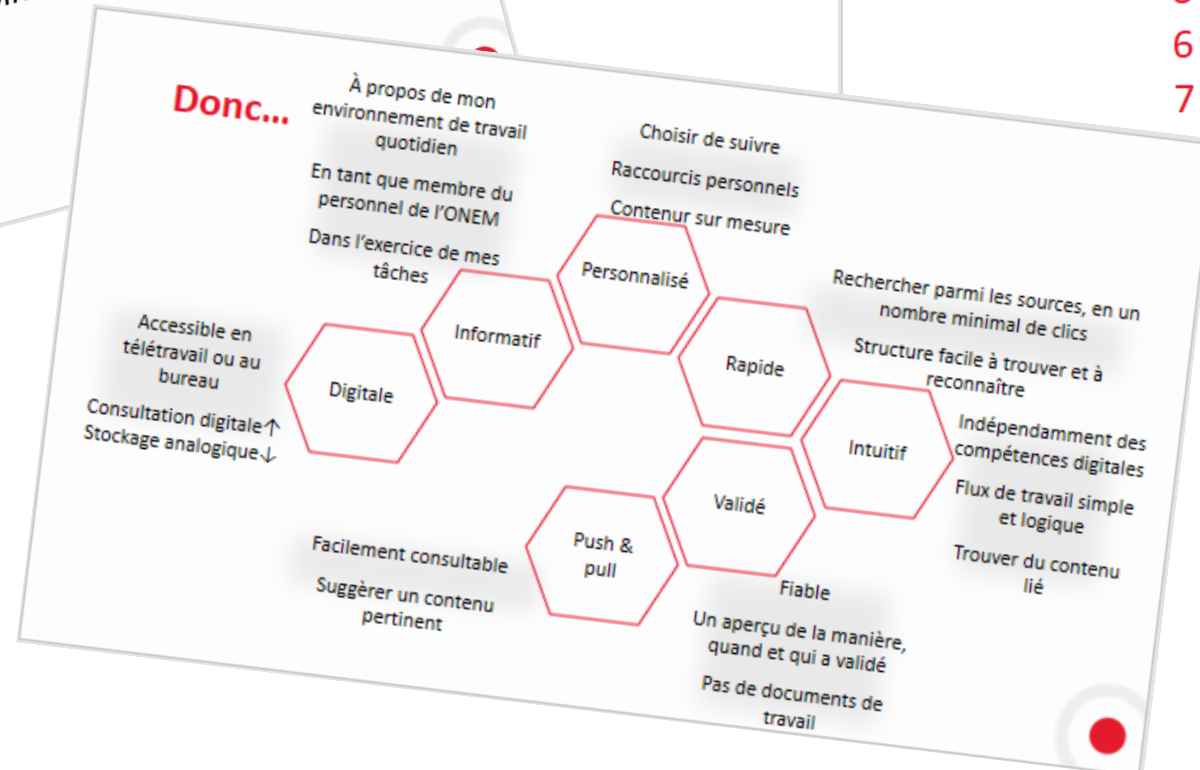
6
7

Donc…

À propos de mon environnement de travail quotidien

En tant que membre du personnel de l'ONEM

Dans l'exercice de mes tâches

Choisir de suivre

Raccourcis personnels

Contenur sur mesure

Personnalisé

Informatif

Digitale

Accessible en télétravail ou au bureau

Consultation digitale↑
Stockage analogique↓

Rapide

Rechercher parmi les sources, en un nombre minimal de clics

Structure facile à trouver et à reconnaître

Intuitif

Indépendamment des compétences digitales

Flux de travail simple et logique

Trouver du contenu lié

Validé

Push & pull

Facilement consultable

Suggérer un contenu pertinent

Fiable

Un aperçu de la manière, quand et qui a validé

Pas de documents de travail